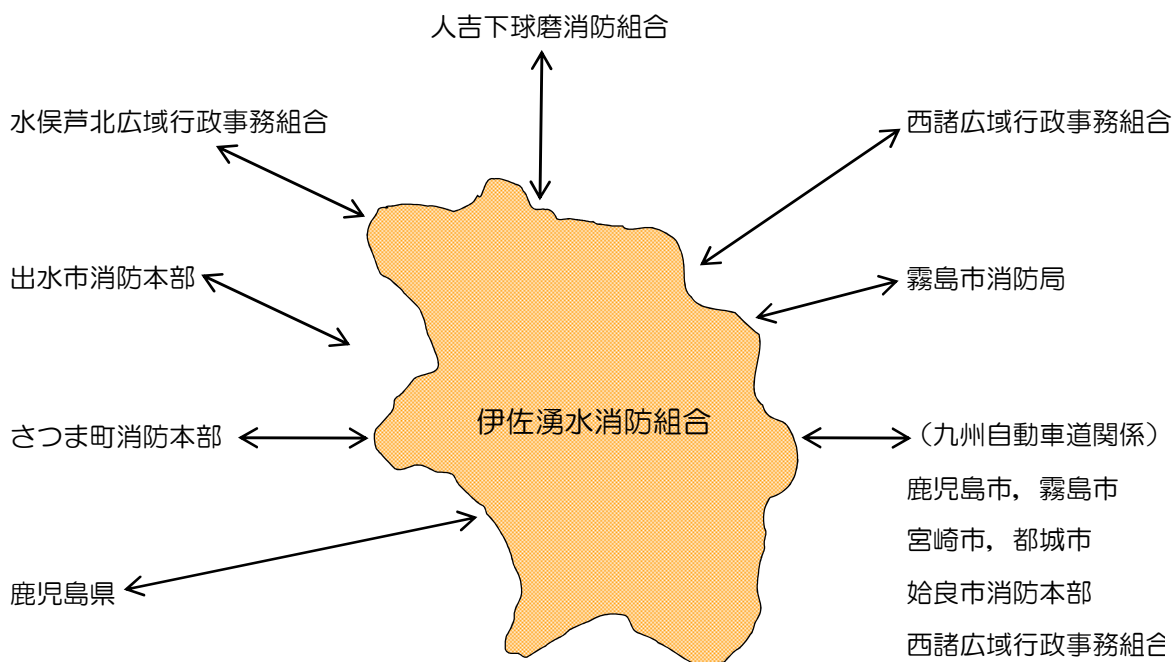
人吉下球磨消防組合

水俣芦北広域行政事務組合

西諸広域行政事務組合

出水市消防本部

霧島市消防局

伊佐湧水消防組合

さつま町消防本部

（九州自動車道関係）
鹿児島市，霧島市
宮崎市，都城市
姶良市消防本部
西諸広域行政事務組合

鹿児島県